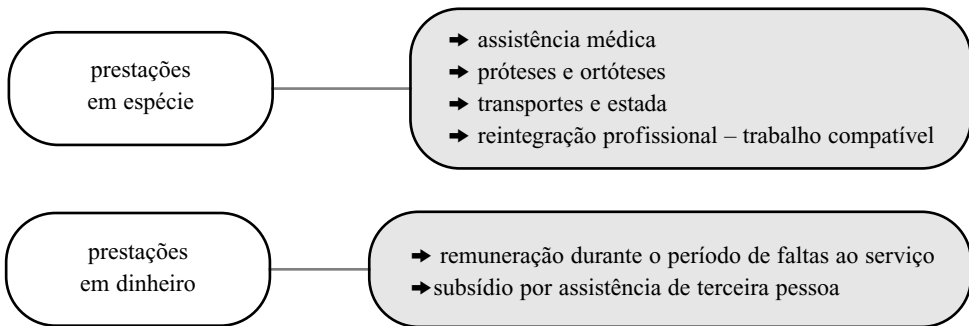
prestações em espécie

➡ assistência médica
➡ próteses e ortóteses
➡ transportes e estada
➡ reintegração profissional – trabalho compatível

prestações em dinheiro

➡ remuneração durante o período de faltas ao serviço
➡ subsídio por assistência de terceira pessoa